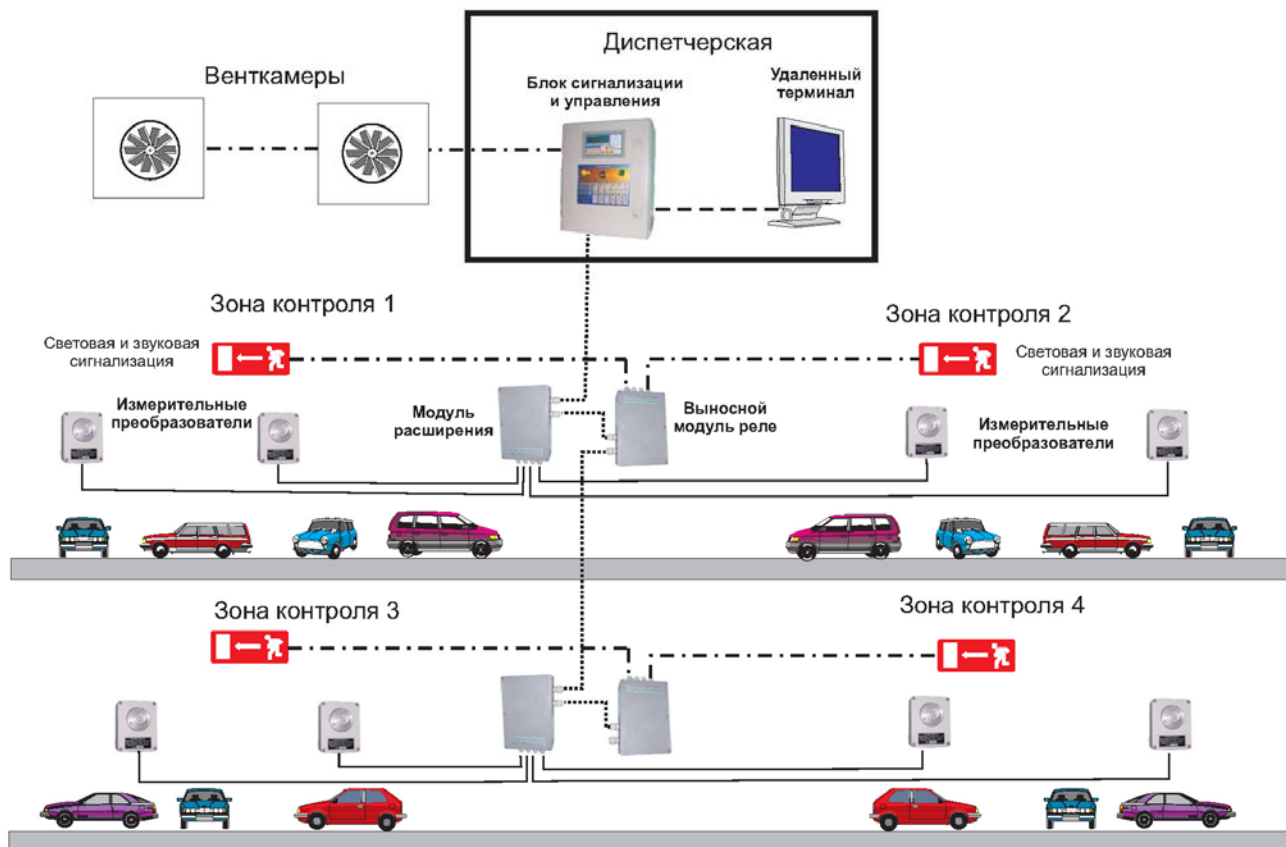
Диспетчерская

Венткамеры

Блок сигнализации и управления

Удаленный терминал

Зона контроля 1

Зона контроля 2

Световая и звуковая сигнализация

Световая и звуковая сигнализация

Измерительные преобразователи

Модуль расширения

Выносной модуль реле

Измерительные преобразователи

Зона контроля 3

Зона контроля 4